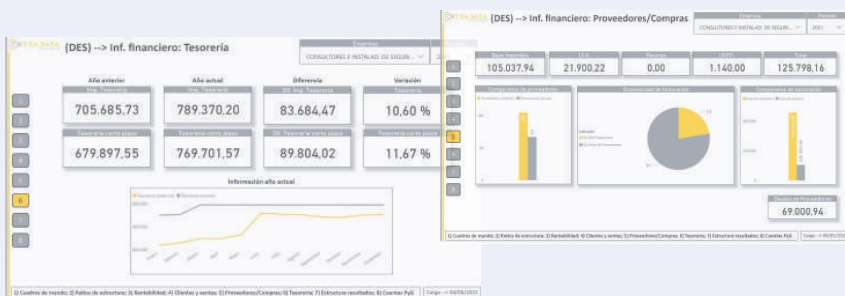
(DES) --> Inf. financiero: Tesorería

Empresa
CONSULTORES E INSTALAD. DE SEGUR...

Año anterior
Imp. Tesorería
705.685,73

Año actual
Imp. Tesorería
789.370,20

Diferencia
Dif. Imp. Tesorería
83.684,47

Variación
Tesorería
10,60 %

Tesorería corto plazo
679.897,55

Tesorería corto plazo
769.701,57

Dif. Tesorería corto plazo
89.804,02

Tesorería corto plazo
11,67 %

Información año actual

1
2
3
4
5
6
7
8

1) Cuadros de mando; 2) Ratios de estructura; 3) Rentabilidad; 4) Clientes y ventas; 5) Proveedores/Compras; 6) Tesorería; 7) Estructura resultados; 8) Cuentas PyG

(DES) --> Inf. financiero: Proveedores/Compras

Empresa
CONSULTORES E INSTALAD. DE SEGUR...
Periodo
2021

Base imponible
105.037,94

I.V.A.
21.900,22

Recargo
0,00

IRPF
1.140,00

Total
125.798,16

Comparativa de proveedores

Proveedores de facturación

Comparativa de facturación

Deudas de Proveedores
69.000,94

1) Cuadros de mando; 2) Ratios de estructura; 3) Rentabilidad; 4) Clientes y ventas; 5) Proveedores/Compras; 6) Tesorería; 7) Estructura resultados; 8) Cuentas PyG